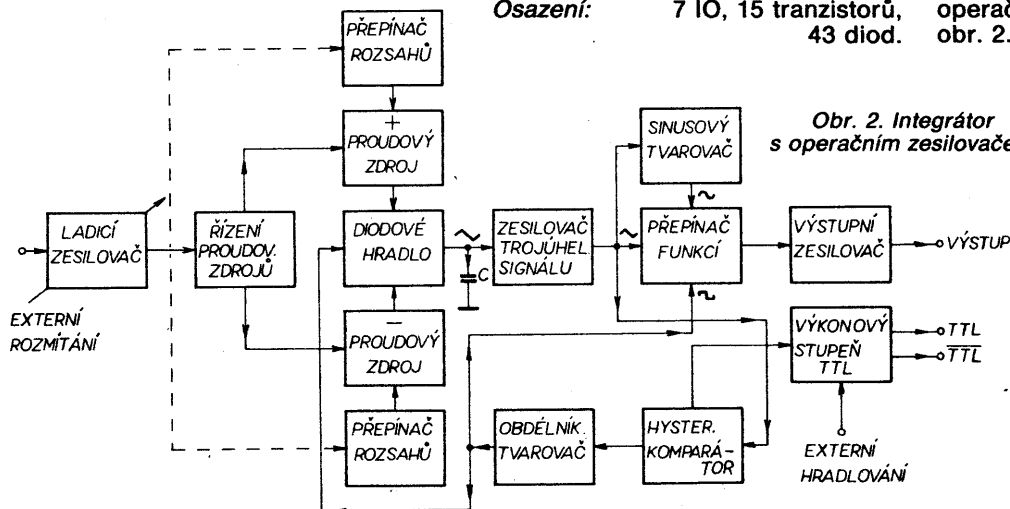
Osazení: 7 IO, 15 tranzistorů, 43 diod.

operač
obr. 2.

Obr. 2. Integrátor s operačním zesilovače

PŘEPÍNAČ ROZSAHŮ

+
PROUDOVÝ ZDROJ

ŘÍZENÍ PROUDOV. ZDROJŮ

LADICÍ ZESILOVAČ

EXTERNÍ ROZMÍTÁNÍ

DIODOVÉ HRADLO

C

−
PROUDOVÝ ZDROJ

PŘEPÍNAČ ROZSAHŮ

ZESILOVAČ TROJÚHEL. SIGNÁLU

SINUSOVÝ TVAROVAČ

PŘEPÍNAČ FUNKCÍ

VÝSTUPNÍ ZESILOVAČ

VÝSTUP

VÝKONOVÝ STUPEŇ TTL

TTL
$\overline{TTL}$

EXTERNÍ HRADLOVÁNÍ

OBDÉLNÍK. TVAROVAČ

HYSTER. KOMPARÁTOR